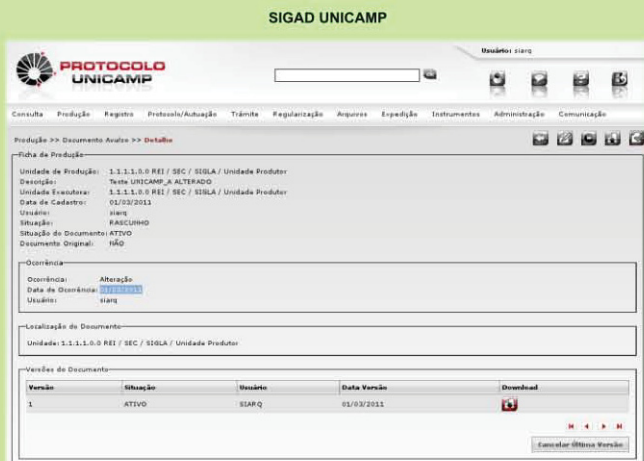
SIGAD UNICAMP

PROTOCOLO UNICAMP

Usuário: siarq

Consulta Produção Registro Protocolo/Autuação Trâmite Regularização Arquivos Expedição Instrumentos Administração Comunicação

Produção >> Documento Avulso >> Detalhe

Ficha de Produção

| | |
|---|---|
| Unidade de Produção: | 1.1.1.1.0.0 REI / SEC / SIGLA / Unidade Produtor |
| Descrição: | Teste UNICAMP_A ALTERADO |
| Unidade Executora: | 1.1.1.1.0.0 REI / SEC / SIGLA / Unidade Produtor |
| Data de Cadastro: | 01/03/2011 |
| Usuário: | siarq |
| Situação: | RASCUNHO |
| Situação do Documento: | ATIVO |
| Documento Original: | NÃO |

Ocorrência

| | |
|---|---|
| Ocorrência: | Alteração |
| Data de Ocorrência: | 01/03/2011 |
| Usuário: | siarq |

Localização do Documento

Unidade: 1.1.1.1.0.0 REI / SEC / SIGLA / Unidade Produtor

Versões do Documento

| Versão | Situação | Usuário | Data Versão | Download |
|---|---|---|---|---|
| 1 | ATIVO | SIARQ | 01/03/2011 | |

Cancelar Última Versão